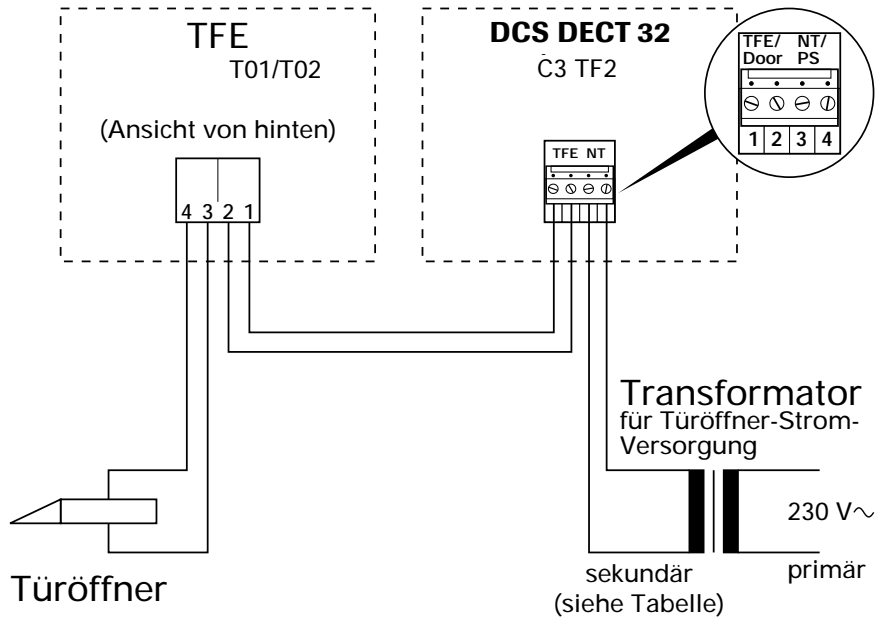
TFE
T01/T02

(Ansicht von hinten)

4 3 2 1

DCS DECT 32
C3 TF2

TFE NT

TFE/ Door
NT/ PS

1 2 3 4

Transformator
für Türöffner-Strom-Versorgung

230 V$\sim$

sekundär
(siehe Tabelle)

primär

Türöffner